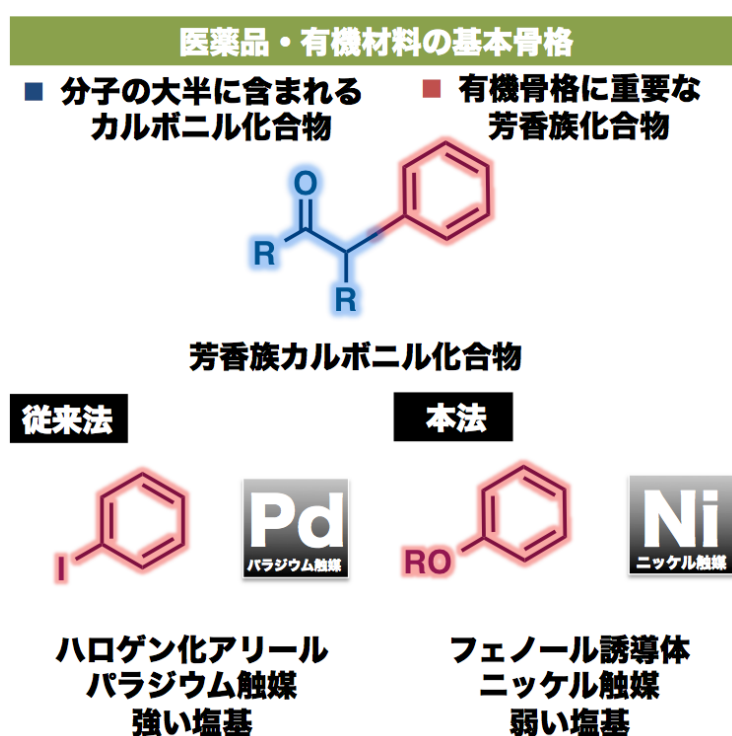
医薬品・有機材料の基本骨格

■ 分子の大半に含まれる カルボニル化合物

■ 有機骨格に重要な 芳香族化合物

O

R

R

芳香族カルボニル化合物

従来法

本法

I

Pd
パラジウム触媒

RO

Ni
ニッケル触媒

ハロゲン化アリール
パラジウム触媒
強い塩基

フェノール誘導体
ニッケル触媒
弱い塩基